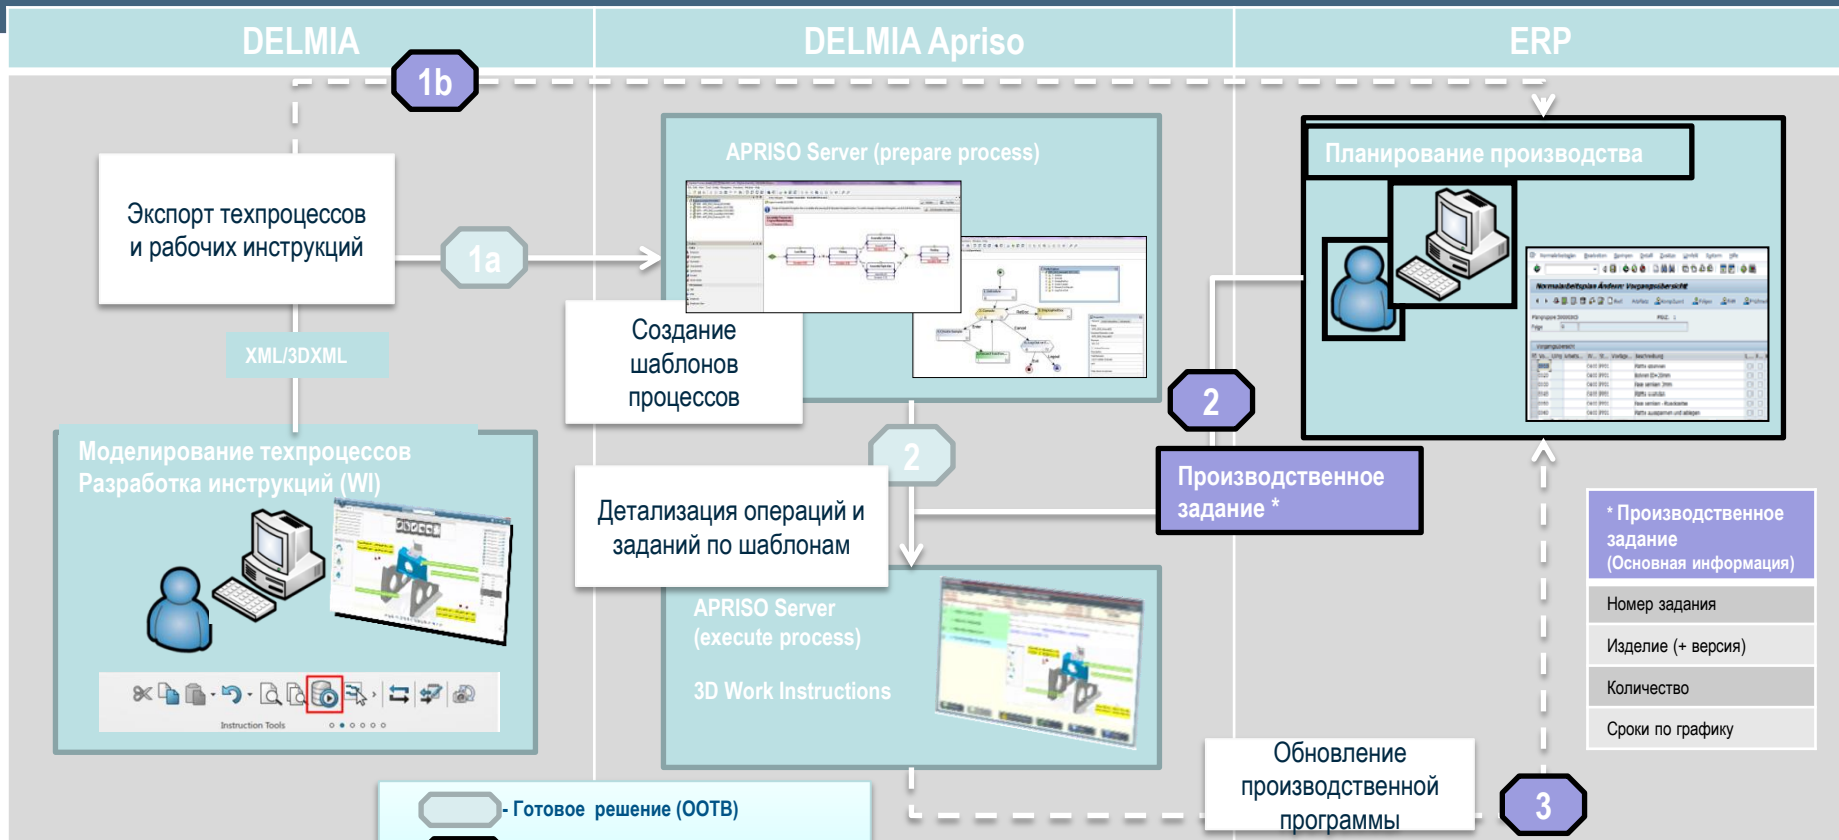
DELMIA

DELMIA Apriso

ERP

1b

Экспорт техпроцессов и рабочих инструкций

1a

XML/3DXML

APRISO Server (prepare process)

Создание шаблонов процессов

Планирование производства

2

Производственное задание *

Моделирование техпроцессов
Разработка инструкций (WI)

2

Детализация операций и заданий по шаблонам

APRISO Server
(execute process)

3D Work Instructions

Instruction Tools

* Производственное задание
(Основная информация)

| Номер задания |
|---|
| Изделие (+ версия) |
| Количество |
| Сроки по графику |

Обновление производственной программы

3

- Готовое решение (OOTB)